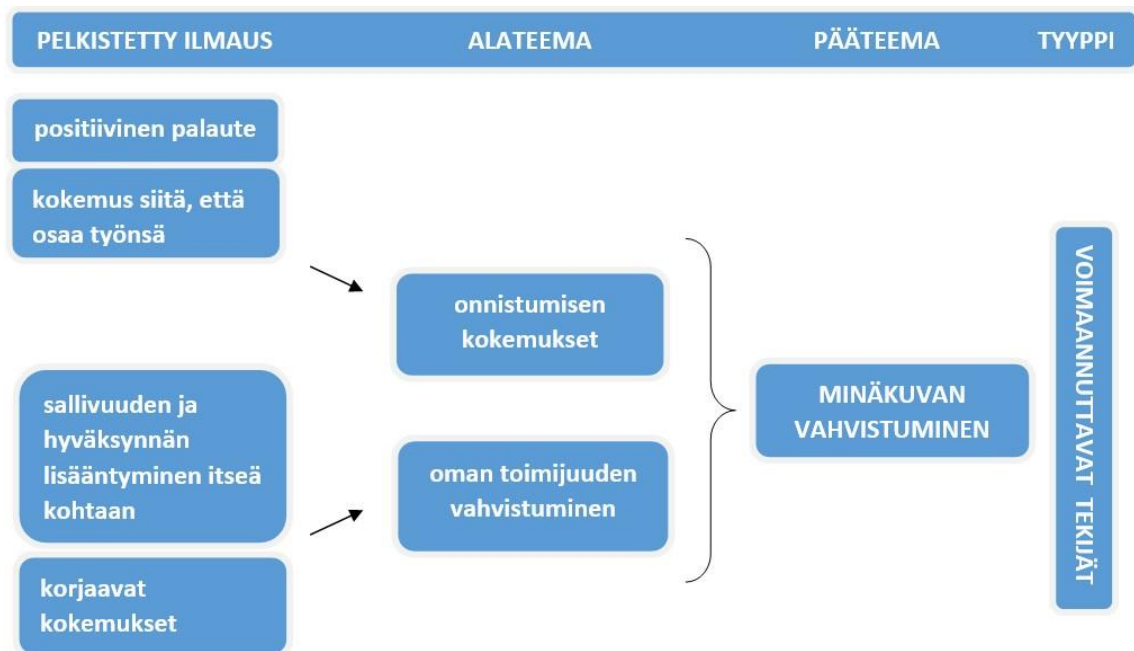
PELKISTETTY ILMAUS ALATEEMA PÄÄTEEMA TYYPPI

positiivinen palaute

kokemus siitä, että osaa työnsä

onnistumisen kokemukset

sallivuuden ja hyväksynnän lisääntyminen itseä kohtaan

oman toimijuuden vahvistuminen

korjaavat kokemukset

MINÄKUVAN VAHVISTUMINEN

VOIMAANNUTTAVAT TEKIJÄT